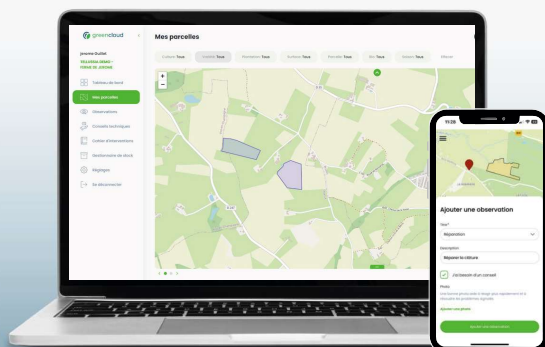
greencloud

Jerome Dutilet
SOLUTION GRAND - FERME DE JEROME

Tableau de bord
Mes parcelles
Observations
Conseils techniques
Cahier d'observations
Gestionnaire de stock
Réglages
Se déconnecter

Mes parcelles

Culture Tous
Culture Tous
Variété Tous
Surface Tous
Parcelle Tous
Bio Tous
Saison Tous
Effacer

+
−

11:28

Ajouter une observation

Type*
Réparation

Description
Réparer la clôture

J'ai besoin d'un conseil

Photo
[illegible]

Ajouter une photo

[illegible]